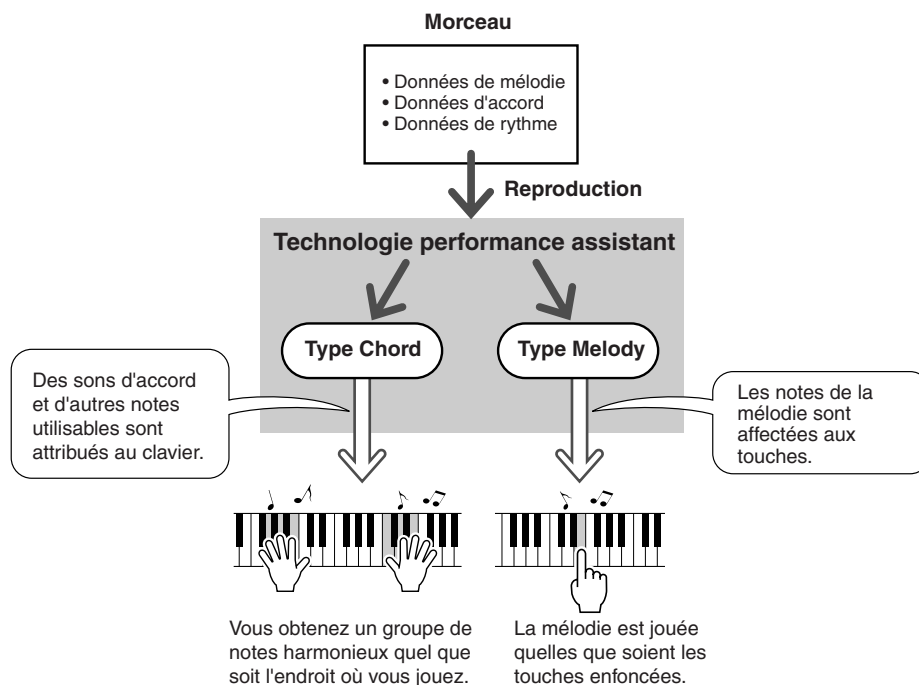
Morceau

• Données de mélodie
• Données d'accord
• Données de rythme

Reproduction

Technologie performance assistant

Type Chord

Type Melody

Des sons d'accord et d'autres notes utilisables sont attribués au clavier.

Les notes de la mélodie sont affectées aux touches.

Vous obtenez un groupe de notes harmonieux quel que soit l'endroit où vous jouez.

La mélodie est jouée quelles que soient les touches enfoncées.